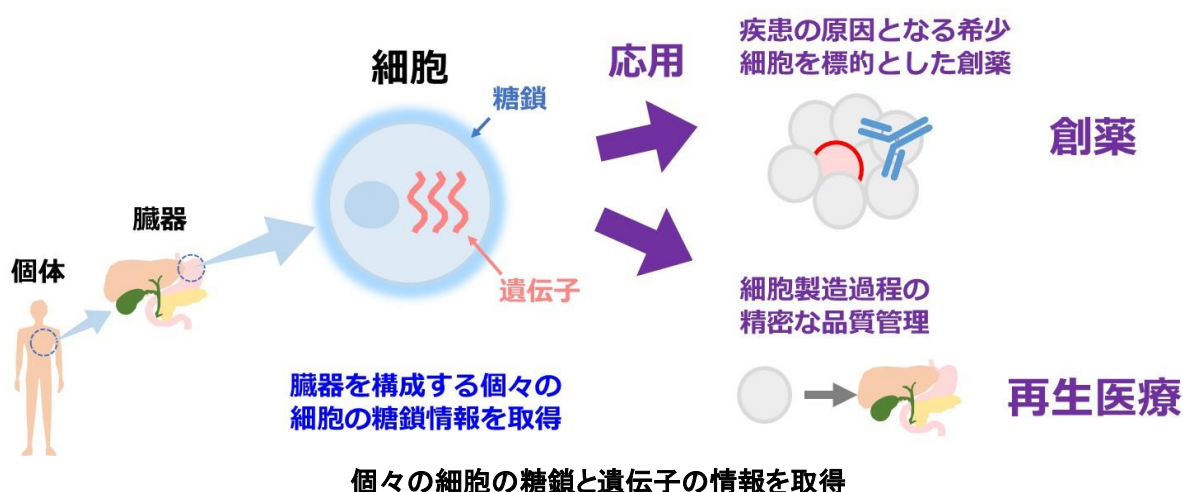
細胞

糖鎖

遺伝子

臓器

個体

応用

疾患の原因となる希少細胞を標的とした創薬

創薬

細胞製造過程の精密な品質管理

再生医療

臓器を構成する個々の細胞の糖鎖情報を取得

個々の細胞の糖鎖と遺伝子の情報を取得